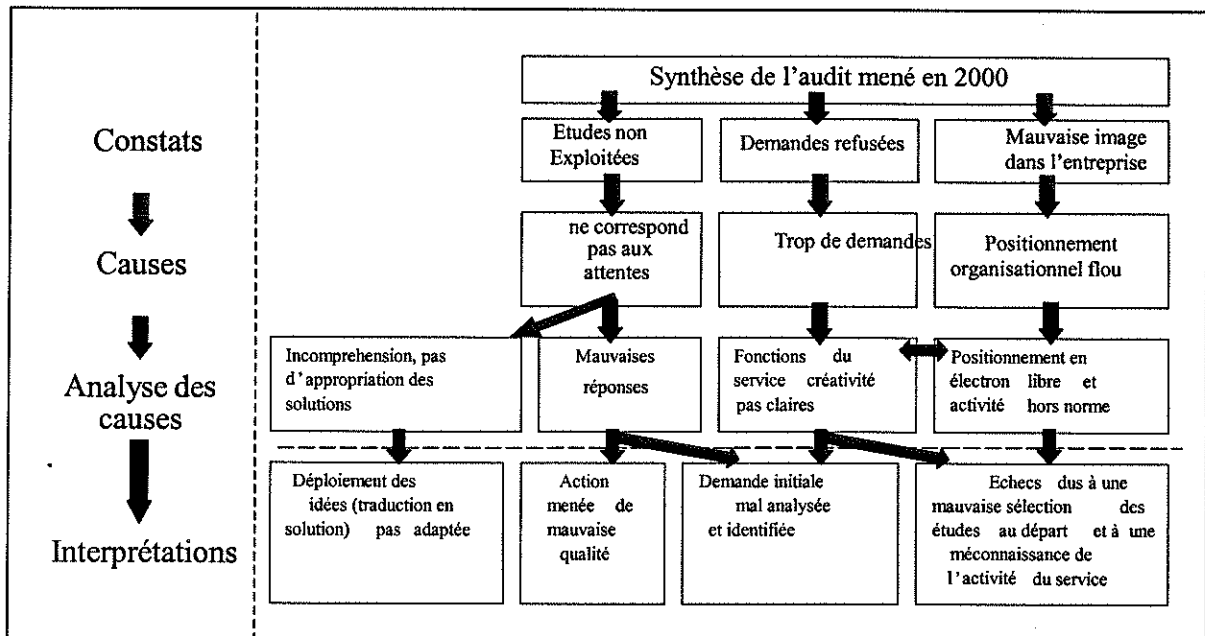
Constats

Causes

Analyse des causes

Interprétations

Synthèse de l'audit mené en 2000

Etudes non Exploitées

Demandes refusées

Mauvaise image dans l'entreprise

ne correspond pas aux attentes

Trop de demandes

Positionnement organisationnel flou

Incomprehension, pas d'appropriation des solutions

Mauvaises réponses

Fonctions du service créativité pas claires

Positionnement en électron libre et activité hors norme

Déploiement des idées (traduction en solution) pas adaptée

Action menée de mauvaise qualité

Demande initiale mal analysée et identifiée

Echecs dus à une mauvaise sélection des études au départ et à une méconnaissance de l'activité du service